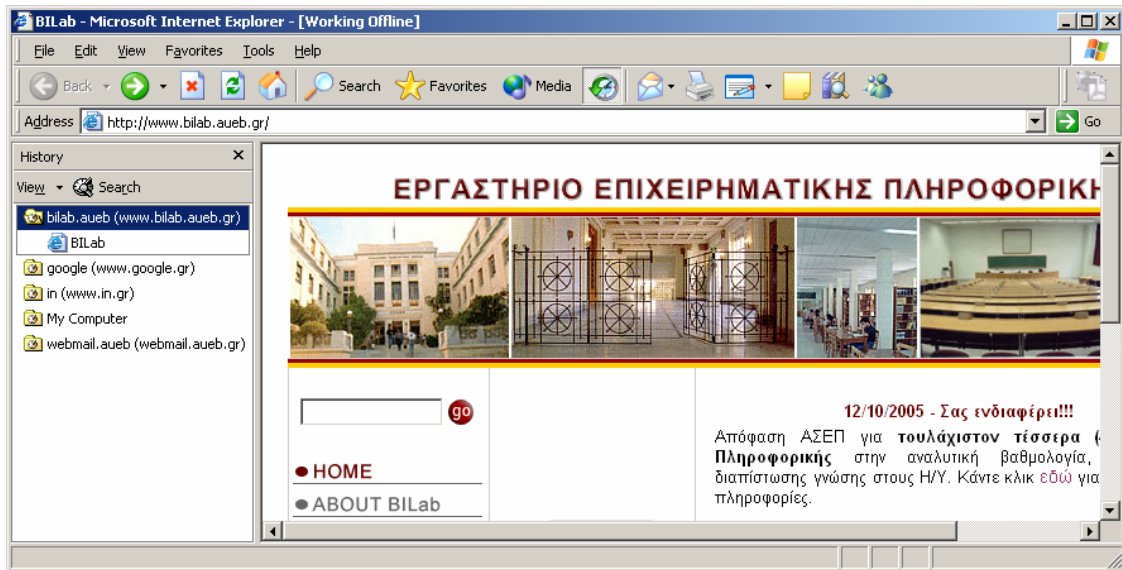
BILab - Microsoft Internet Explorer - [Working Offline]

File Edit View Favorites Tools Help

Back Search Favorites Media

Address http://www.bilab.aueb.gr/ Go

History

View Search

bilab.aueb (www.bilab.aueb.gr)

BILab

google (www.google.gr)

in (www.in.gr)

My Computer

webmail.aueb (webmail.aueb.gr)

ΕΡΓΑΣΤΗΡΙΟ ΕΠΙΧΕΙΡΗΜΑΤΙΚΗΣ ΠΛΗΡΟΦΟΡΙΚΗ

go

HOME

ABOUT BILab

12/10/2005 - Σας ενδιαφέρει!!!

Απόφαση ΑΣΕΠ για τουλάχιστον τέσσερα ( Πληροφορικής στην αναλυτική βαθμολογία, διαπίστωσης γνώσης στους Η/Υ. Κάντε κλικ εδώ για πληροφορίες.